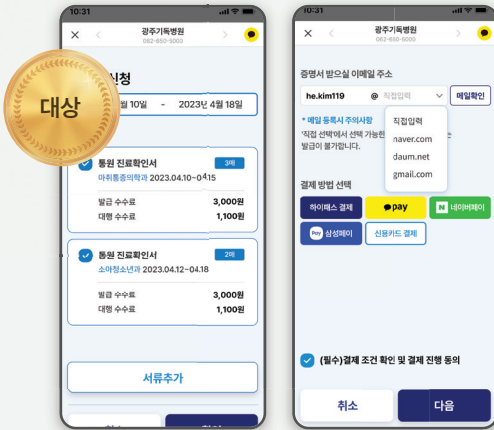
대상

10:31

광주기독병원
062-650-5000

신청
월 10일 - 2023년 4월 18일

통원 진료확인서
3매
마취통증의학과 2023.04.10~04.15
발급 수수료 3,000원
대행 수수료 1,100원

통원 진료확인서
2매
소아청소년과 2023.04.12~04.18
발급 수수료 3,000원
대행 수수료 1,100원

서류추가

10:31

광주기독병원
062-650-5000

증명서 받으실 이메일 주소
he.kim119 @ 직접입력
메일확인
직접입력
naver.com
daum.net
gmail.com
* 메일 등록시 주의사항
'직접 선택'에서 선택 가능한
발급이 불가합니다.

결제 방법 선택
하이패스 결제
pay
네이버페이
삼성페이
신용카드 결제

(필수)결제 조건 확인 및 결제 진행 동의

취소
다음